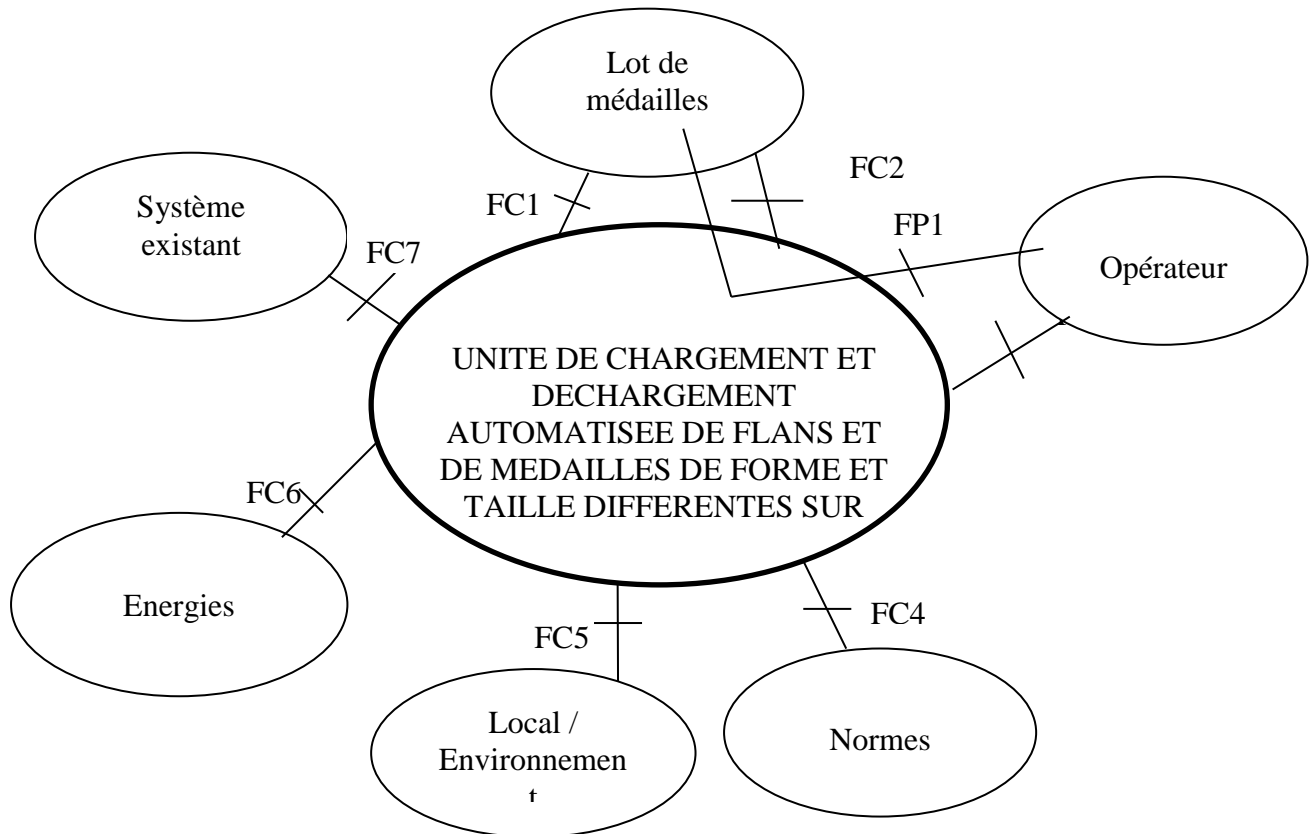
Lot de médailles

FC2

Système existant

FC1

FP1

FC7

Opérateur

UNITE DE CHARGEMENT ET DECHARGEMENT AUTOMATISEE DE FLANS ET DE MEDAILLES DE FORME ET TAILLE DIFFERENTES SUR

FC6

Energies

FC5

FC4

Local / Environnement

Normes